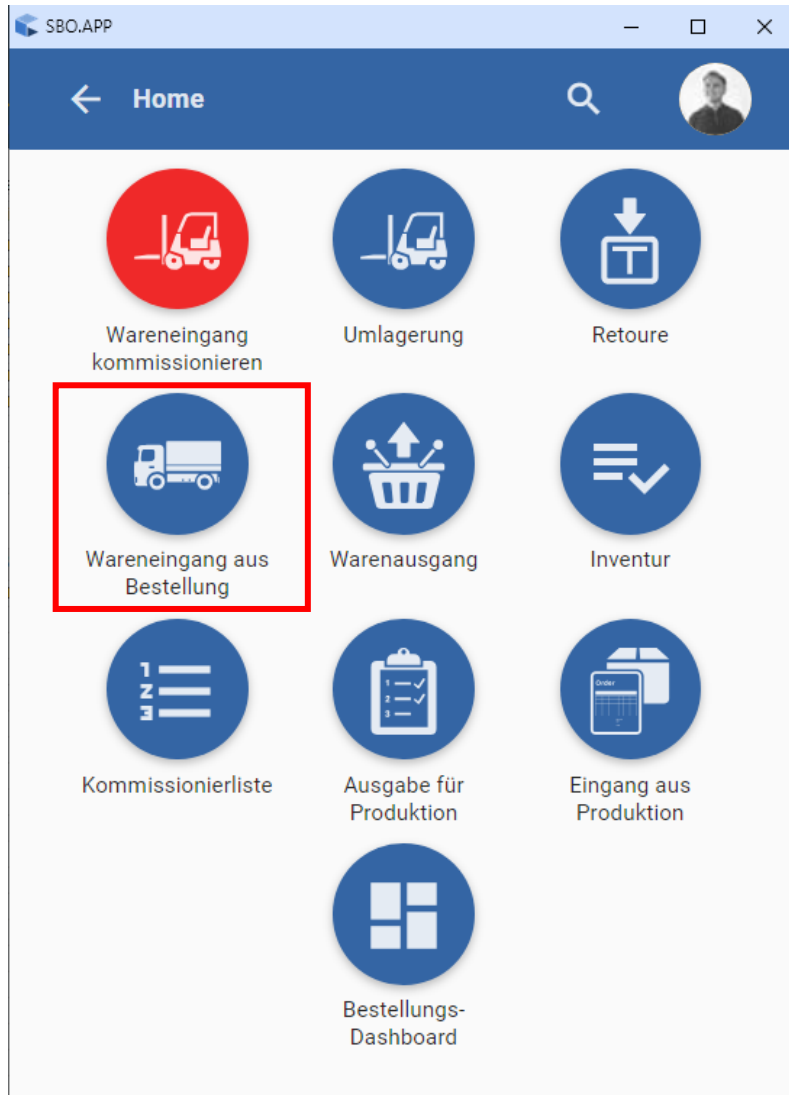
SBO.APP

Home

Wareneingang kommissionieren

Umlagerung

Retoure

Wareneingang aus Bestellung

Warenausgang

Inventur

Kommissionierliste

Ausgabe für Produktion

Order

Eingang aus Produktion

Bestellungs-Dashboard